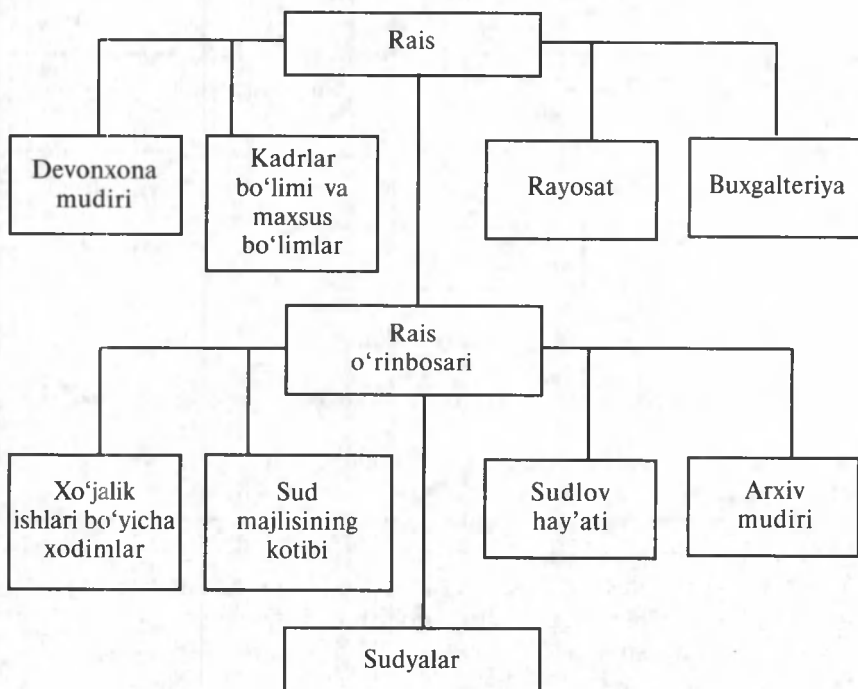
Rais

Devonxona mudiri

Kadrlar bo‘limi va maxsus bo‘limlar

Rayosat

Buxgalteriya

Rais o‘rinbosari

Xo‘jalik ishlari bo‘yicha xodimlar

Sud majlisining kotibi

Sudlov hay’ati

Arxiv mudiri

Sudyalar